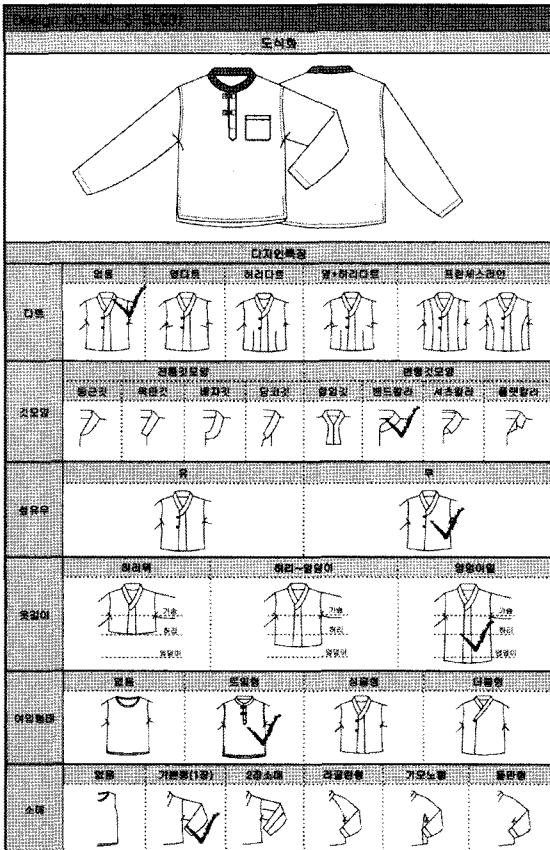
Design NO. M-S-BL001

도식화

디자인특징

| 다트 | 없음 | 옆다트 | 허리다트 | 옆+허리다트 | 프린세스라인 |
|---|---|---|---|---|---|

| 깃모양 | 전통깃모양 | | | | 변형깃모양 | | | |
|---|---|---|---|---|---|---|---|---|
| | 둥근깃 | 목판깃 | 배자깃 | 당코깃 | 칼라깃 | 밴드칼라 | 셔츠칼라 | 플랫칼라 |

| 섶유무 | 유 | 무 |
|---|---|---|

| 옷길이 | 허리선 | 허리~엉덩이 | 엉덩이선 |
|---|---|---|---|

가슴
허리
엉덩이
가슴
허리
엉덩이
가슴
허리
엉덩이

| 여밈형태 | 없음 | 트임형 | 섶물림 | 다뭄형 |
|---|---|---|---|---|

| 소매 | 없음 | 기본형(1장) | 2장소매 | 래글런형 | 기모노형 | 돌만형 |
|---|---|---|---|---|---|---|